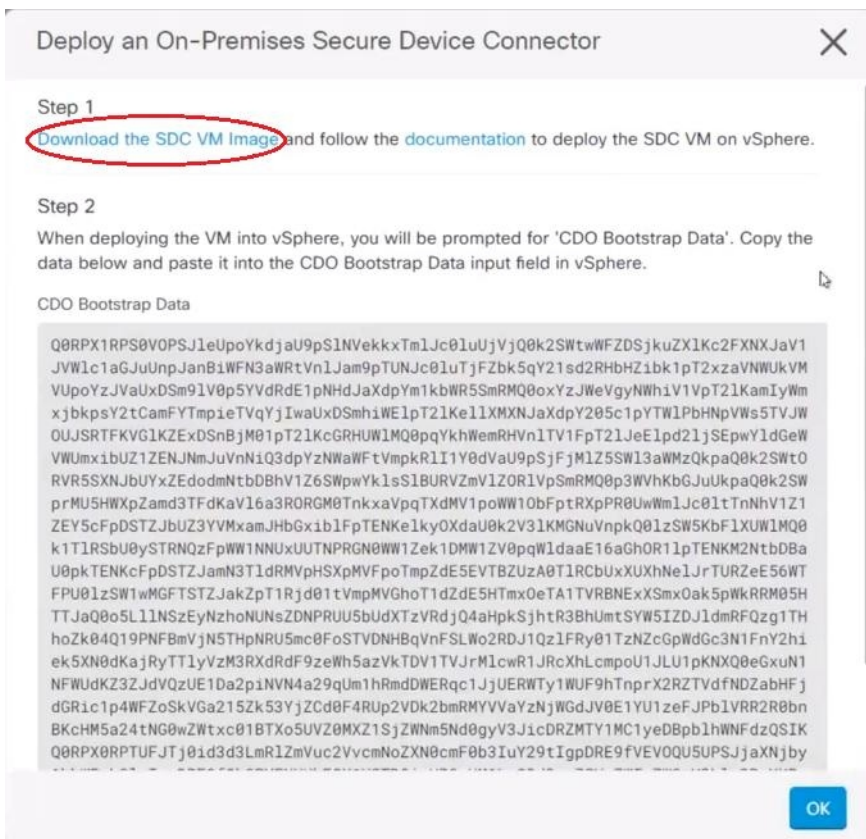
Deploy an On-Premises Secure Device Connector

Step 1
Download the SDC VM Image and follow the documentation to deploy the SDC VM on vSphere.

Step 2
When deploying the VM into vSphere, you will be prompted for 'CDO Bootstrap Data'. Copy the data below and paste it into the CDO Bootstrap Data input field in vSphere.

CDO Bootstrap Data

Q0RPX1RPS0VOPSJleUpoYkdjaU9pSlNVekkxTmlJc0luUjVjQ0k2SWtwWFZDSjkuZXlKc2FXNXJaV1JVWlc1aGJuUnpJanBiWFN3aWRtVnlJam9pTUNJc0luTjFZbk5qY21sd2RHbHZibk1pT2xzaVNWUkVMVUpoYzJVaUxDSm9lV0p5YVdRdE1pNHdJaXdpYm1kbWR5SmRMQ0oxYzJWeVgyNWhiV1VpT2lKamIyWmxjbkpsY2tCamFYTmpieTVqYjIwaUxDSmhiWElpT2lKellXMXNJaXdpY205c1pYTWlPbHNpVWs5TVJWOUNVSRTFKVGlKZExDSnBjM01pT2lKcGRHUlhMQ0pqYkhWemRHVnlTV1FpT2lJeElpd2ljSEpwYldldGeWVWUmxibUZ0ZENJNmJuVnNiQ3dpYzNWaWFFtVmpkRlI1Y0dVaU9pSjFjMlZ5SW13aWMzQkpaQ0k2SWtORVR5SXNJbUYxZEdodmNtbDBhV1Z6SWpwYklsSlBURVZmVlZORVVpSmRMQ0p3WVhKbGJuUkpaQ0k2SWprMU5HWXpZamd3TFdKaVl6a3RORGM0TnkxaVpqTXdMV1poWW1ObFptRXpPR0UwWmlJc0l0TnNhV1Z1ZEY5cFpDSTZJbUZ3YVMxamJHbGxibFFpTENKelkyOXdaU0k2V3lKMGNuVnpkQ0l1SW5KbFlXUXUlMQ0k1TlRSbU0ySTNNQzFpWW1NNUxUUTNPRGN0WW1Zek1DMW1ZV0pqWlda1daaE16a0hOR1lpTENKM2NtbDBaU0pkTENKcFpDSTZJamN3T1dRMVpHSXpMVFpoTmpZdE5EVTBZUzA0TlRRcbUxXUXhNelJrTURZeE56WTFPU0l0SW1WMGFTSTZJakZpT1Rjd01tVmpMVEJsWVdNdE9ESTNNUzA4TVRBNExXSmxOak5pWkRRM05HTTJaQ0o5.L1lNSzEyNzhoNUNsZDNPRUU5bUdXZTzVRdjQ4aHpkSjhtR3BhUmtSYW5IZDJldmRFQzg1THhoZk04Q19PNFBmVjN5THpNRU5mc0FoSTVDNHBqVnFSLWo2RDJ1QzlFRy01TzNZcGpWdGc3N1FnY2hiek5XN0dKajRyTTlyVzM3RXdRdF9zeWh5azVkTDV1TVJrMlcwR1JRcXhLcmpoU1JLU1pKNXQ0eGxuN1NFWUdKZ3ZJdVQzUE1Da2piNVN4a29qUm1hRmdDWERqc1JjUERWTy1WUF9hTnprX2RZTVdfNDZabHFjdGRic1p4WFZoSkVGa215Zk53YjZCd0F4RUp2VDk2bmRMYVVaYzNjWGdJV0E1YU1zeFJPblVRR2R0bnBKcHM5a24tNG0wZWtxc01BTXo5UVZ0MXZ1SjZWNm5Nd0gyV3JicDRZMTY1MC1yeDBpblhWNFdzQSIKQ0RPX0RPTUFJTj0id3d3LmRlZmVuc2VvcmNoZXN0cmF0b3IuY29tIgpDRE9fVEVOQU5UPSJjaXNjby